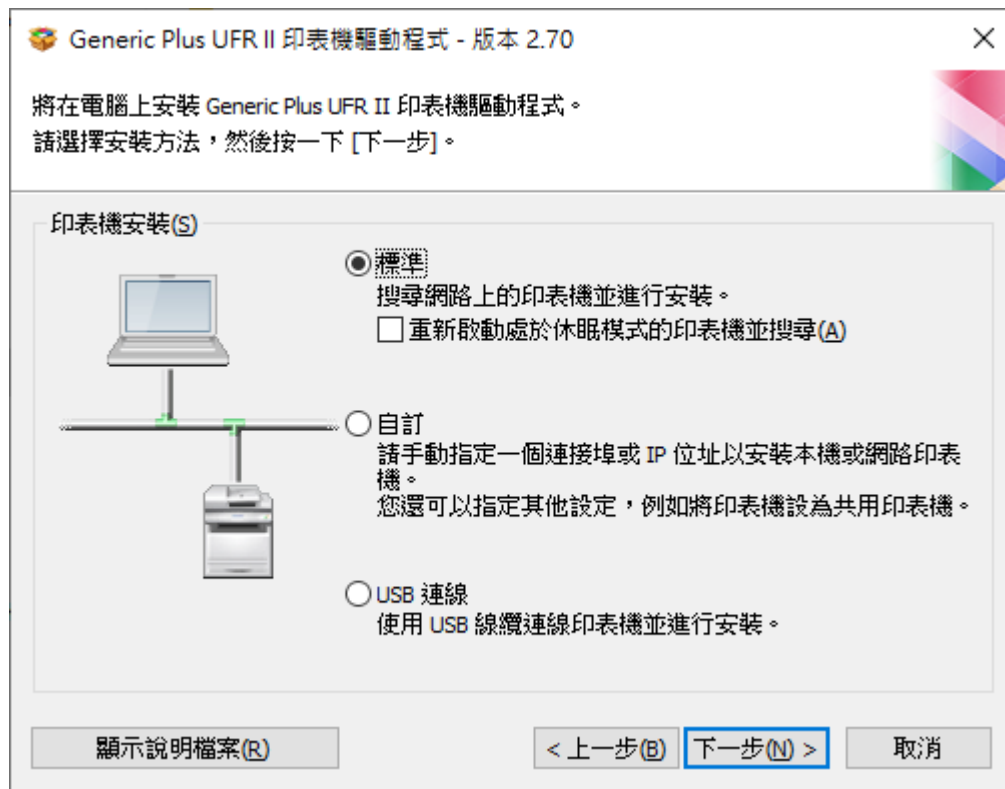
Generic Plus UFR II 印表機驅動程式 - 版本 2.70

將在電腦上安裝 Generic Plus UFR II 印表機驅動程式。
請選擇安裝方法，然後按一下 [下一步]。

印表機安裝(S)

標準
搜尋網路上的印表機並進行安裝。
重新啟動處於休眠模式的印表機並搜尋(A)

自訂
請手動指定一個連接埠或 IP 位址以安裝本機或網路印表機。
您還可以指定其他設定，例如將印表機設為共用印表機。

USB 連線
使用 USB 線纜連線印表機並進行安裝。

顯示說明檔案(R)

< 上一步(B)

下一步(N) >

取消